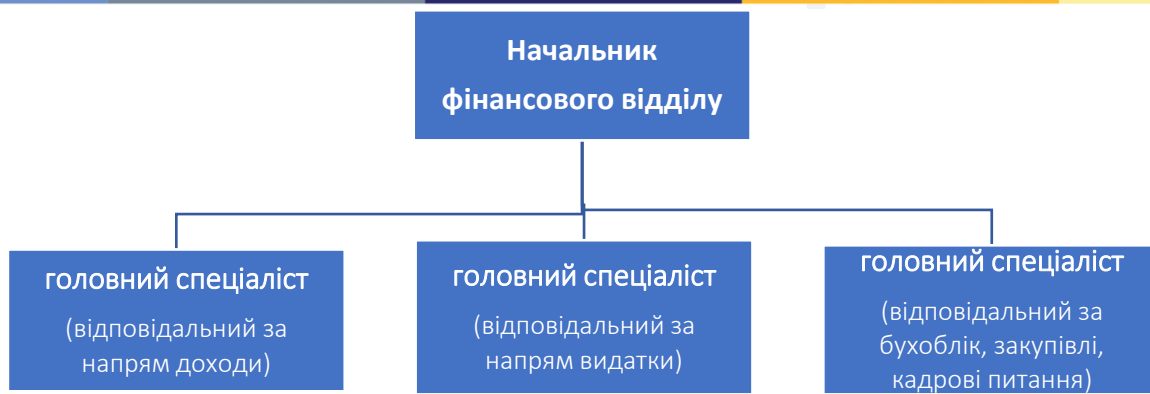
Начальник фінансового відділу

головний спеціаліст

(відповідальний за напрям доходи)

головний спеціаліст

(відповідальний за напрям видатки)

головний спеціаліст

(відповідальний за бухоблік, закупівлі, кадрові питання)